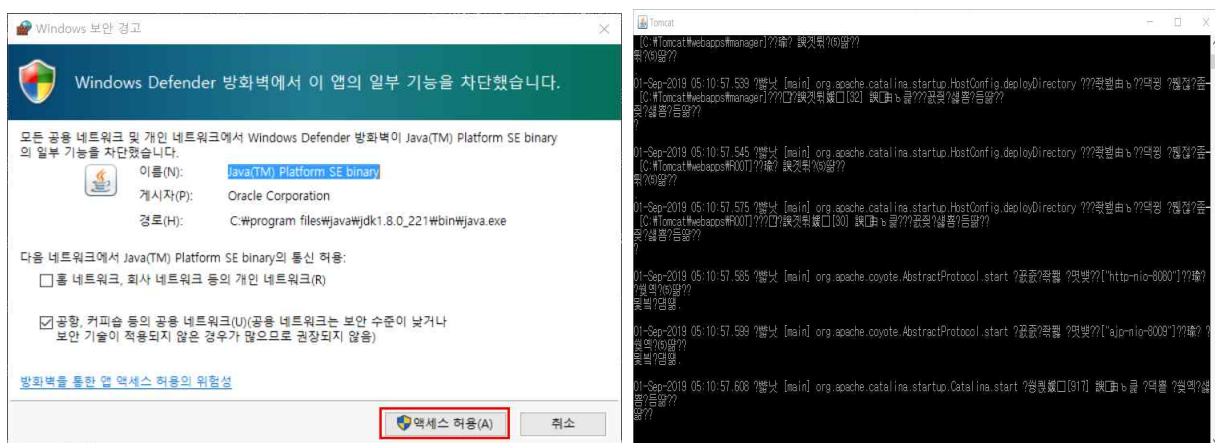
Windows 보안 경고

Windows Defender 방화벽에서 이 앱의 일부 기능을 차단했습니다.

모든 공용 네트워크 및 개인 네트워크에서 Windows Defender 방화벽이 Java(TM) Platform SE binary의 일부 기능을 차단했습니다.

이름(N): Java(TM) Platform SE binary
게시자(P): Oracle Corporation
경로(H): C:\program files\java\jdk1.8.0_221\bin\java.exe

다음 네트워크에서 Java(TM) Platform SE binary의 통신 허용:

홈 네트워크, 회사 네트워크 등의 개인 네트워크(R)

공항, 커피숍 등의 공용 네트워크(U)(공용 네트워크는 보안 수준이 낮거나 보안 기술이 적용되지 않은 경우가 많으므로 권장되지 않음)

방화벽을 통한 앱 액세스 허용의 위험성

액세스 허용(A) 취소

Tomcat

[C:\Tomcat\webapps\manager]??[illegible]
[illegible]

01-Sep-2019 05:10:57.539 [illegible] [main] org.apache.catalina.startup.HostConfig.deployDirectory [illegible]
[C:\Tomcat\webapps\manager] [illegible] [32] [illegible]

01-Sep-2019 05:10:57.545 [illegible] [main] org.apache.catalina.startup.HostConfig.deployDirectory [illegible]
[C:\Tomcat\webapps\ROOT] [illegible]

01-Sep-2019 05:10:57.575 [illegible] [main] org.apache.catalina.startup.HostConfig.deployDirectory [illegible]
[C:\Tomcat\webapps\ROOT] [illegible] [30] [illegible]

01-Sep-2019 05:10:57.585 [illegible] [main] org.apache.coyote.AbstractProtocol.start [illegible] ["http-nio-8080"] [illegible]

01-Sep-2019 05:10:57.599 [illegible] [main] org.apache.coyote.AbstractProtocol.start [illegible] ["ajp-nio-8009"] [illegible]

01-Sep-2019 05:10:57.608 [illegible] [main] org.apache.catalina.startup.Catalina.start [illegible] [917] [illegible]